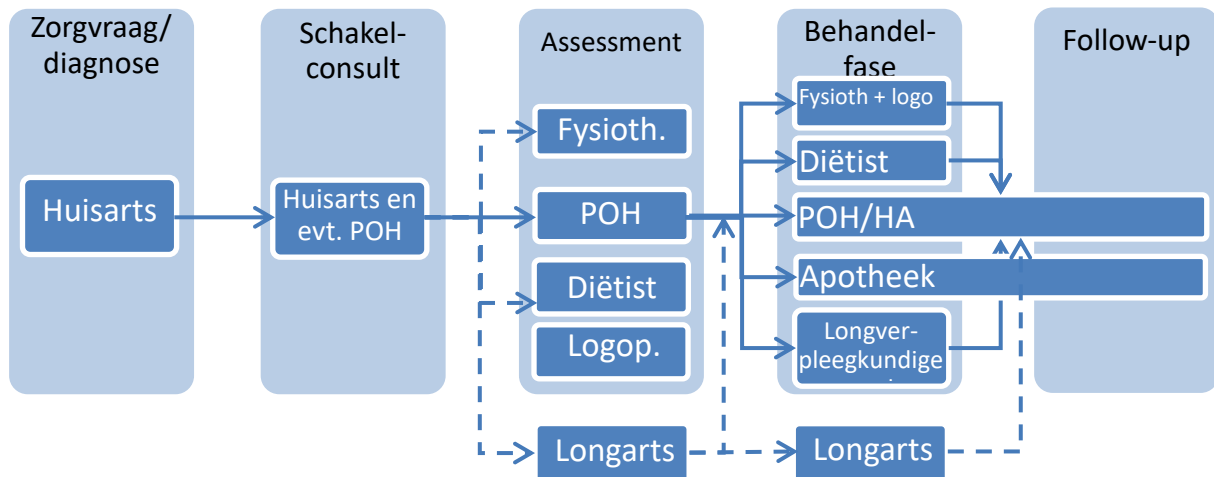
Zorgvraag/ diagnose

Schakel- consult

Assessment

Behandel- fase

Follow-up

Huisarts

Huisarts en evt. POH

Fysioth.

POH

Diëtist

Logop.

Longarts

Fysioth + logo

Diëtist

POH/HA

Apotheek

Longver- pleegkundige

Longarts